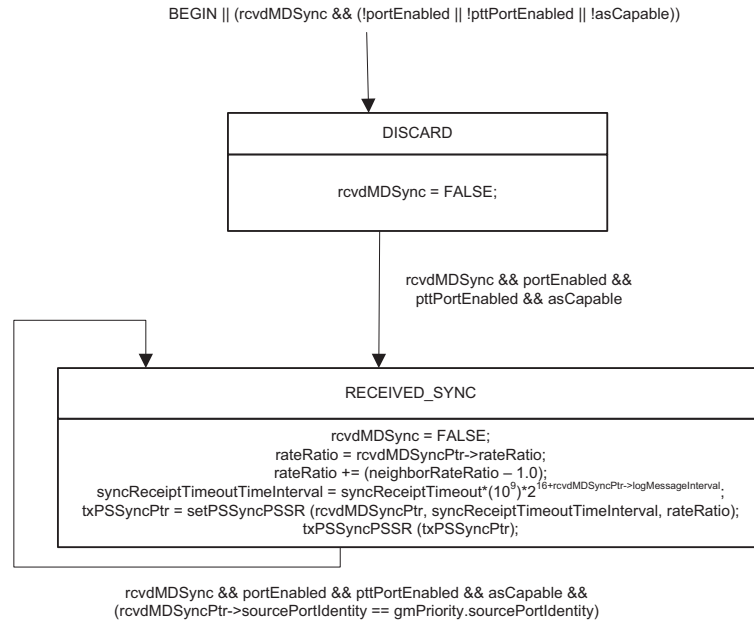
BEGIN || (rcvdMDSync && (!portEnabled || !pttPortEnabled || !asCapable))

DISCARD

rcvdMDSync = FALSE;

rcvdMDSync && portEnabled && pttPortEnabled && asCapable

RECEIVED_SYNC

rcvdMDSync = FALSE;
rateRatio = rcvdMDSyncPtr->rateRatio;
rateRatio += (neighborRateRatio – 1.0);
syncReceiptTimeoutTimeInterval = syncReceiptTimeout*$(10^9)$*$2^{16+rcvdMDSyncPtr->logMessageInterval}$;
txPSSyncPtr = setPSSyncPSSR (rcvdMDSyncPtr, syncReceiptTimeoutTimeInterval, rateRatio);
txPSSyncPSSR (txPSSyncPtr);

rcvdMDSync && portEnabled && pttPortEnabled && asCapable && (rcvdMDSyncPtr->sourcePortIdentity == gmPriority.sourcePortIdentity)